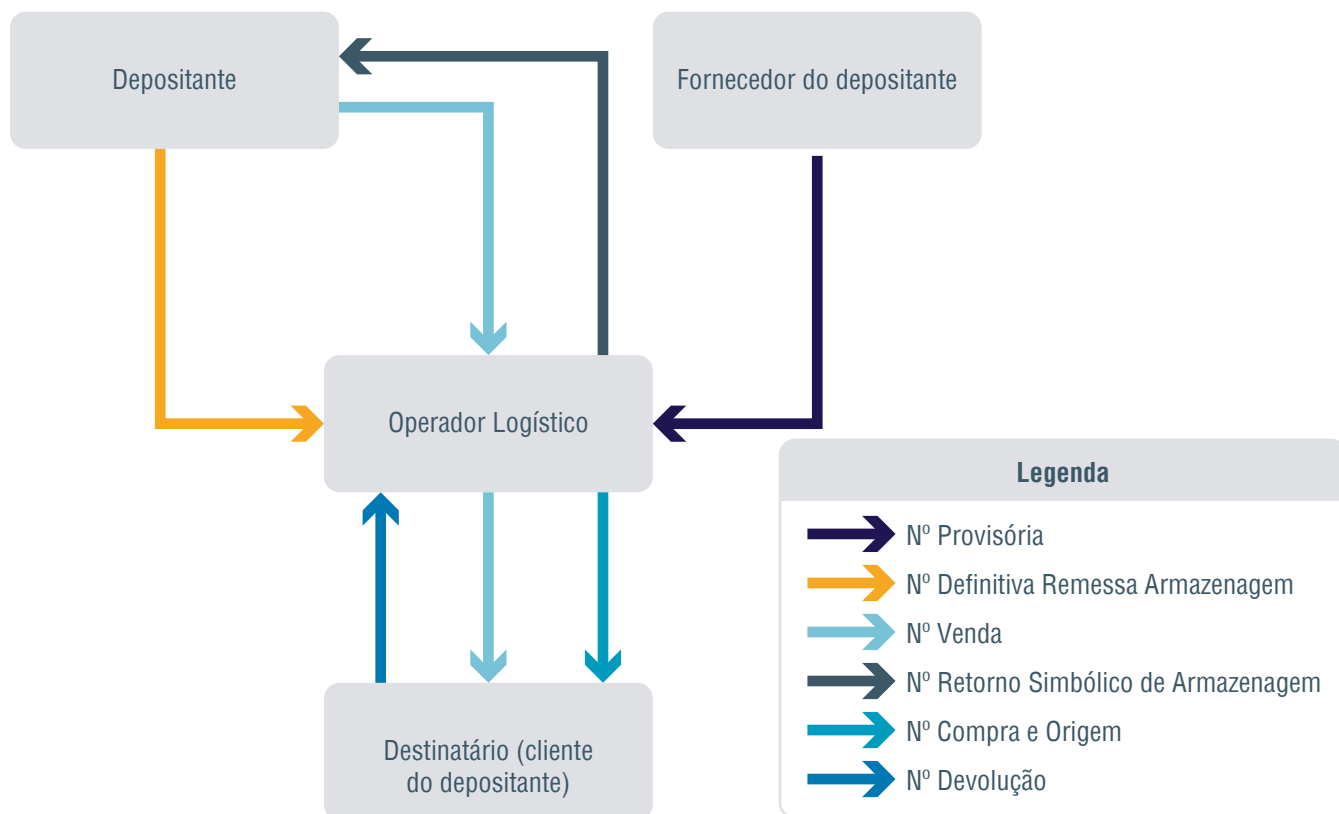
Depositante

Fornecedor do depositante

Operador Logístico

Destinatário (cliente do depositante)

Legenda

Nº Provisória

Nº Definitiva Remessa Armazenagem

Nº Venda

Nº Retorno Simbólico de Armazenagem

Nº Compra e Origem

Nº Devolução